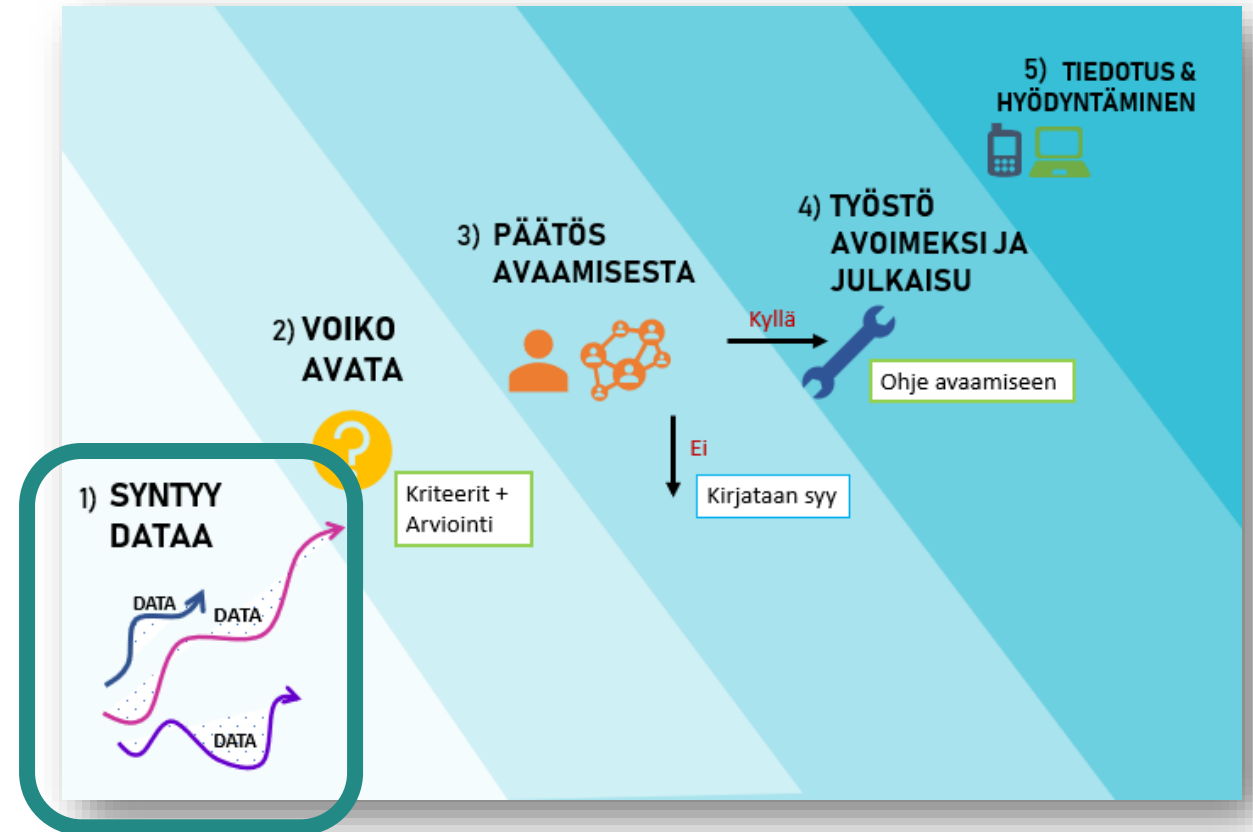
5) TIEDOTUS & HYÖDYNTÄMINEN

4) TYÖSTÖ AVOIMEKSI JA JULKAISU

3) PÄÄTÖS AVAAMISESTA

Kyllä

Ohje avaamiseen

2) VOIKO AVATA

Ei

Kirjataan syy

Kriteerit + Arviointi

1) SYNTYY DATAA

DATA

DATA

DATA